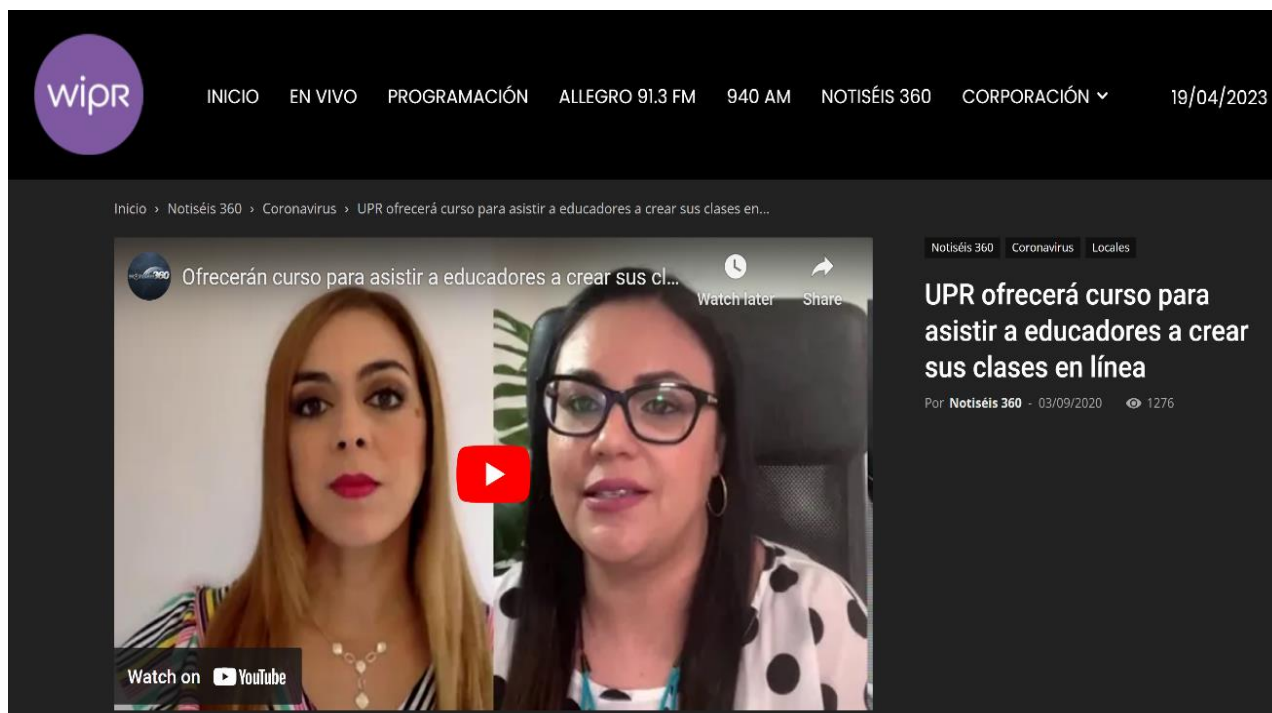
wipr

INICIO EN VIVO PROGRAMACIÓN ALLEGRO 91.3 FM 940 AM NOTISÉIS 360 CORPORACIÓN 19/04/2023

Inicio › Notiséis 360 › Coronavirus › UPR ofrecerá curso para asistir a educadores a crear sus clases en...

Ofrecerán curso para asistir a educadores a crear sus cl...

Watch later Share

Watch on YouTube

Notiséis 360 Coronavirus Locales

UPR ofrecerá curso para asistir a educadores a crear sus clases en línea

Por Notiséis 360 - 03/09/2020 1276